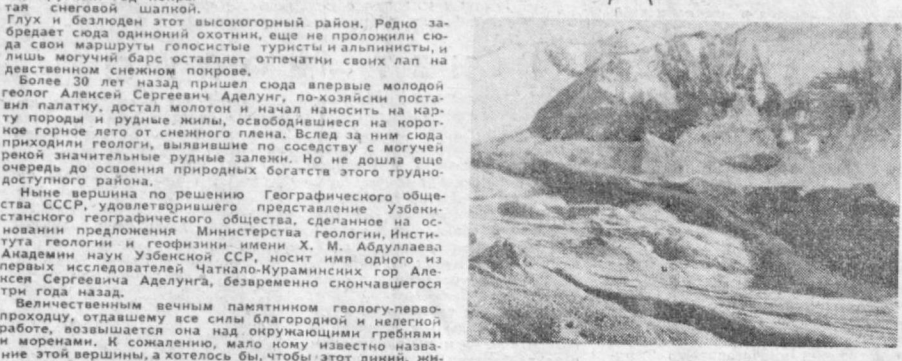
тая снеговой шапкой.

Глух и безлюден этот высокогорный район. Редко забредает сюда одинокий охотник, еще не проложили сюда свои маршруты голосистые туристы и альпинисты, и лишь могучий барс оставляет отпечатки своих лап на девственном снежном покрове.

Более 30 лет назад пришел сюда впервые молодой геолог Алексей Сергеевич Аделунг, по-хозяйски поставил палатку, достал молоток и начал наносить на карту породы и рудные жилы, освободившиеся на короткое горное лето от снежного плена. Вслед за ним сюда приходили геологи, выявившие по соседству с могучей рекой значительные рудные залежи. Но не дошла еще очередь до освоения природных богатств этого труднодоступного района.

Ныне вершина по решению Географического общества СССР, удовлетворившего представление Узбекистанского географического общества, сделанное на основании предложения Министерства геологии, Института геологии и геофизики имени Х. М. Абдуллаева Академии наук Узбекской ССР, носит имя одного из первых исследователей Чаткало-Кураминских гор Алексея Сергеевича Аделунга, безвременно скончавшегося три года назад.

Величественным вечным памятником геологу-первопроходцу, отдавшему все силы благородной и нелегкой работе, возвышается она над окружающими гребнями и моренами. К сожалению, мало кому известно название этой вершины, а хотелось бы, чтобы этот дикий, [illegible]